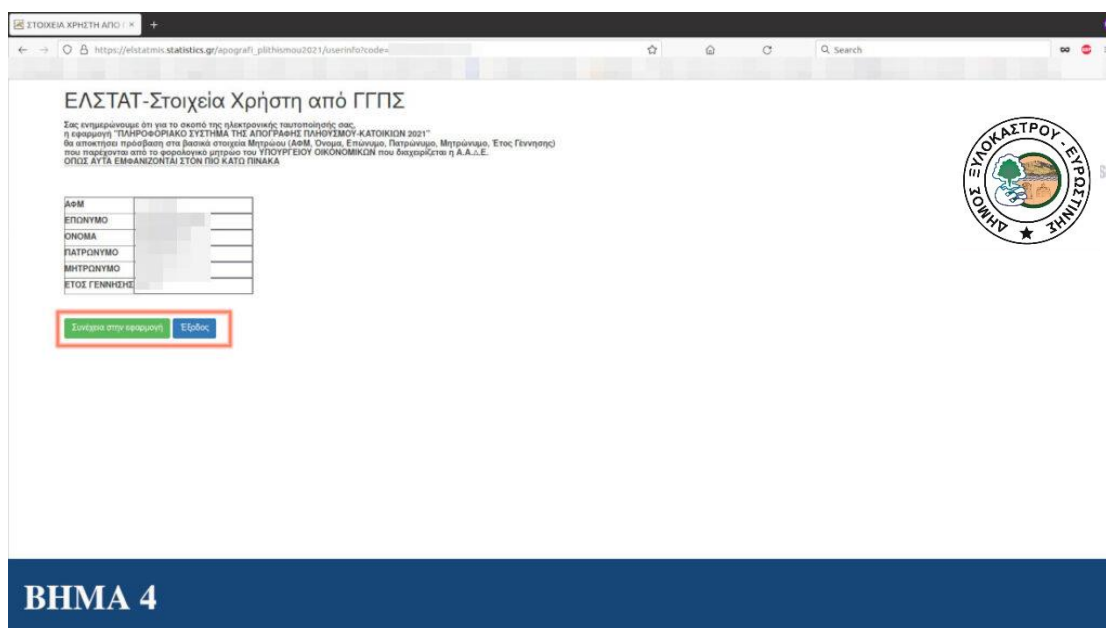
ΣΤΟΙΧΕΙΑ ΧΡΗΣΤΗ ΑΠΟ Γ ×

https://elstatmis.statistics.gr/apografi_plithismou2021/userinfo?code=

Search

ΕΛΣΤΑΤ-Στοιχεία Χρήστη από ΓΓΠΣ

Σας ενημερώνουμε ότι για το σκοπό της ηλεκτρονικής ταυτοποίησής σας, η εφαρμογή "ΠΛΗΡΟΦΟΡΙΑΚΟ ΣΥΣΤΗΜΑ ΤΗΣ ΑΠΟΓΡΑΦΗΣ ΠΛΗΘΥΣΜΟΥ-ΚΑΤΟΙΚΙΩΝ 2021" θα αποκτήσει πρόσβαση στα βασικά στοιχεία Μητρώου (ΑΦΜ, Όνομα, Επώνυμο, Πατρώνυμο, Μητρώνυμο, Έτος Γέννησης) που παρέχονται από το φορολογικό μητρώο του ΥΠΟΥΡΓΕΙΟΥ ΟΙΚΟΝΟΜΙΚΩΝ που διαχειρίζεται η Α.Α.Δ.Ε. ΟΠΩΣ ΑΥΤΑ ΕΜΦΑΝΙΖΟΝΤΑΙ ΣΤΟΝ ΠΙΟ ΚΑΤΩ ΠΙΝΑΚΑ

| ΑΦΜ | |
|---|---|
| ΕΠΩΝΥΜΟ | |
| ΟΝΟΜΑ | |
| ΠΑΤΡΩΝΥΜΟ | |
| ΜΗΤΡΩΝΥΜΟ | |
| ΕΤΟΣ ΓΕΝΝΗΣΗΣ | |

Συνέχεια στην εφαρμογή Έξοδος

ΔΗΜΟΣ ΞΥΛΟΚΑΣΤΡΟΥ - ΕΥΡΩΣΤΙΝΗΣ

ΒΗΜΑ 4